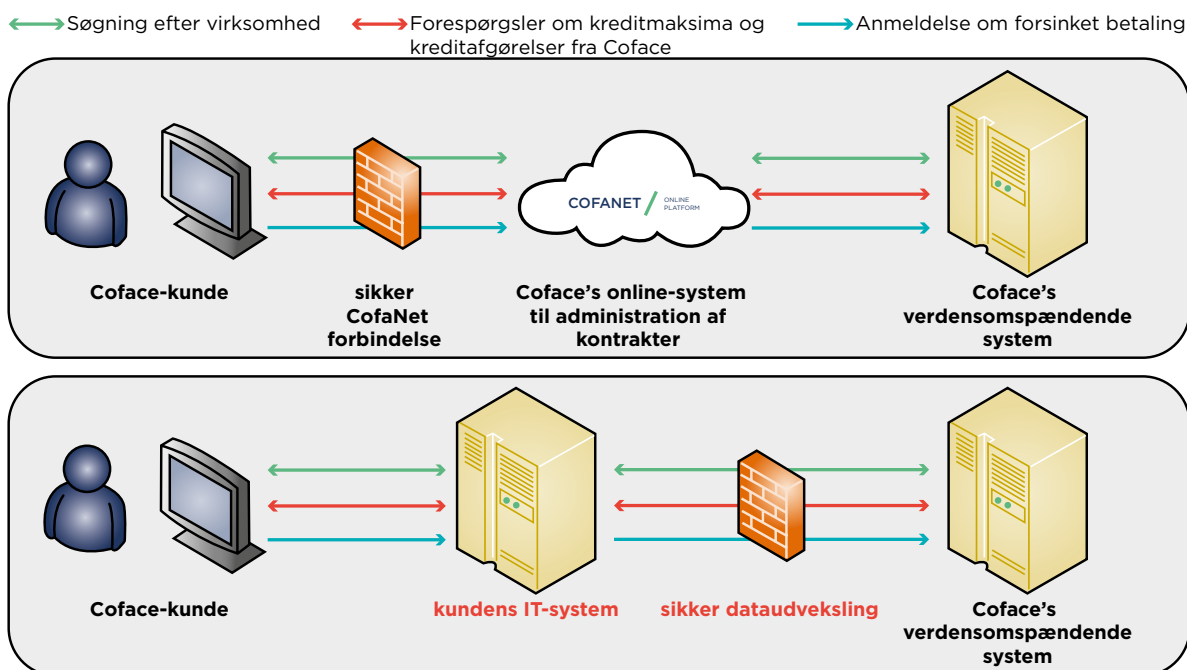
Søgning efter virksomhed

Forespørgsler om kreditmaksima og kreditafgørelser fra Coface

Anmeldelse om forsinket betaling

COFANET / ONLINE PLATFORM

Coface-kunde

sikker CofaNet forbindelse

Coface's online-system til administration af kontrakter

Coface's verdensomspændende system

Coface-kunde

kundens IT-system

sikker dataudveksling

Coface's verdensomspændende system